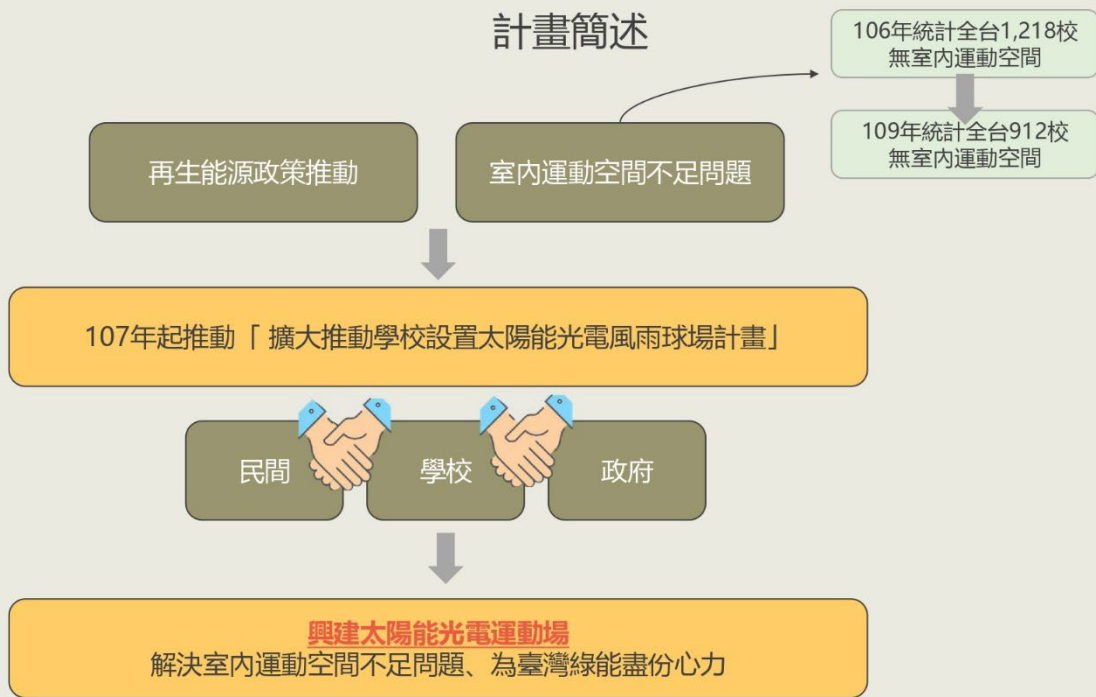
計畫簡述

106年統計全台1,218校無室內運動空間

109年統計全台912校無室內運動空間

再生能源政策推動

室內運動空間不足問題

107年起推動「擴大推動學校設置太陽能光電風雨球場計畫」

民間

學校

政府

興建太陽能光電運動場
解決室內運動空間不足問題、為臺灣綠能盡份心力